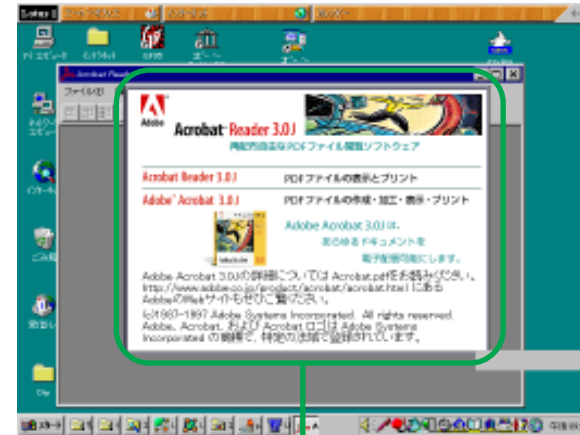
Adobe

Acrobat Reader 3.0J

再配布自由なPDFファイル閲覧ソフトウェア

Acrobat Reader 3.0J　PDFファイルの表示とプリント

Adobe Acrobat 3.0J　PDFファイルの作成・加工・表示・プリント

Adobe Acrobat 3.0Jは、あらゆるドキュメントを電子配信可能にします。

Adobe Acrobat 3.0Jの詳細については Acrobat.pdfをお読みください。http://www.adobe.co.jp/product/acrobat/acrobat.html にある AdobeのWebサイトもぜひご覧ください。

(c)1987-1997 Adobe Systems Incorporated. All rights reserved. Adobe、Acrobat、および Acrobat ロゴは Adobe Systems Incorporated の商標で、特定の法域で登録されています。

マイ コンピュータ

ファイル(F)

ごみ箱

スタート